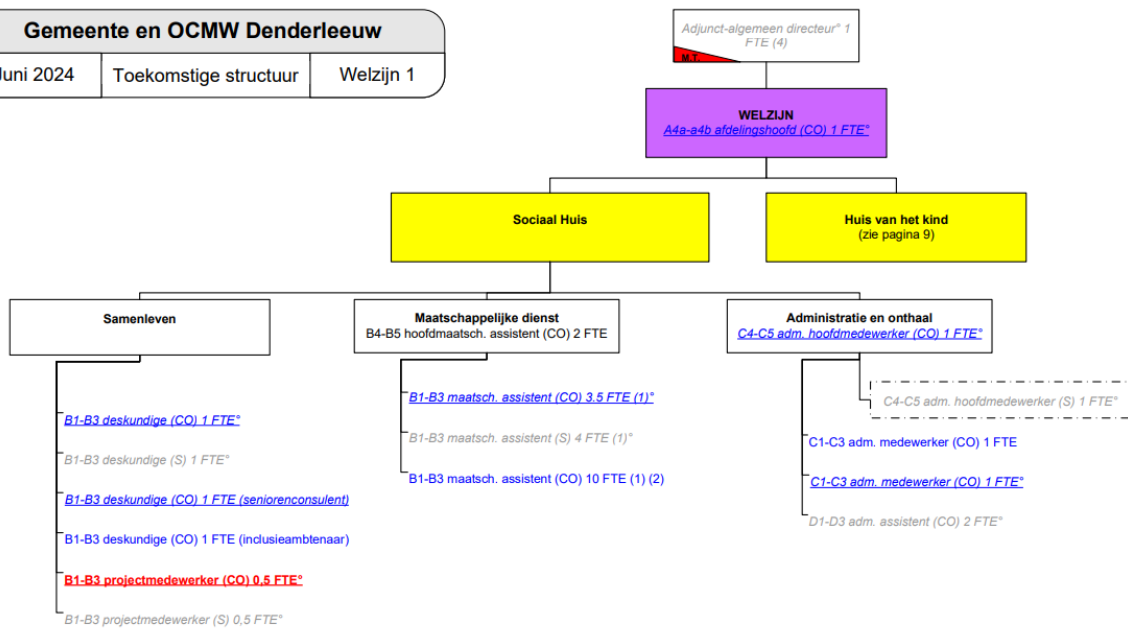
Gemeente en OCMW Denderleeuw

Juni 2024 | Toekomstige structuur | Welzijn 1

Adjunct-algemeen directeur° 1 FTE (4)

M.T.

WELZIJN
A4a-a4b afdelingshoofd (CO) 1 FTE°

Sociaal Huis

Huis van het kind
(zie pagina 9)

Samenleven

Maatschappelijke dienst
B4-B5 hoofdmaatsch. assistent (CO) 2 FTE

Administratie en onthaal
C4-C5 adm. hoofdmedewerker (CO) 1 FTE°

B1-B3 deskundige (CO) 1 FTE°

B1-B3 deskundige (S) 1 FTE°

B1-B3 deskundige (CO) 1 FTE (seniorenconsulent)

B1-B3 deskundige (CO) 1 FTE (inclusieambtenaar)

B1-B3 projectmedewerker (CO) 0,5 FTE°

B1-B3 projectmedewerker (S) 0,5 FTE°

B1-B3 maatsch. assistent (CO) 3,5 FTE (1)°

B1-B3 maatsch. assistent (S) 4 FTE (1)°

B1-B3 maatsch. assistent (CO) 10 FTE (1) (2)

C4-C5 adm. hoofdmedewerker (S) 1 FTE°

C1-C3 adm. medewerker (CO) 1 FTE

C1-C3 adm. medewerker (CO) 1 FTE°

D1-D3 adm. assistent (CO) 2 FTE°